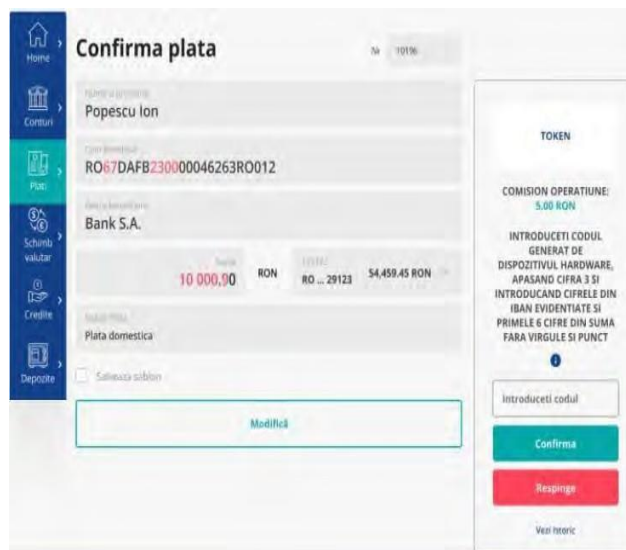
Home
Conturi
Plati
Schimb valutar
Credite
Depozite

Confirma plata

Nr 10196

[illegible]
Popescu Ion

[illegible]
RO67DAFB230000046263RO012

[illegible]
Bank S.A.

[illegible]
10 000,90 RON

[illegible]
RO ... 29123 54,459.45 RON

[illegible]
Plata domestica

Salveaza sablon

Modifică

TOKEN

COMISION OPERATIUNE:
5.00 RON

INTRODUCETI CODUL GENERAT DE DISPOZITIVUL HARDWARE, APASAND CIFRA 3 SI INTRODUCAND CIFRELE DIN IBAN EVIDENTIATE SI PRIMELE 6 CIFRE DIN SUMA FARA VIRGULE SI PUNCT

Introduceti codul

Confirma

Respinge

Vezi istoric